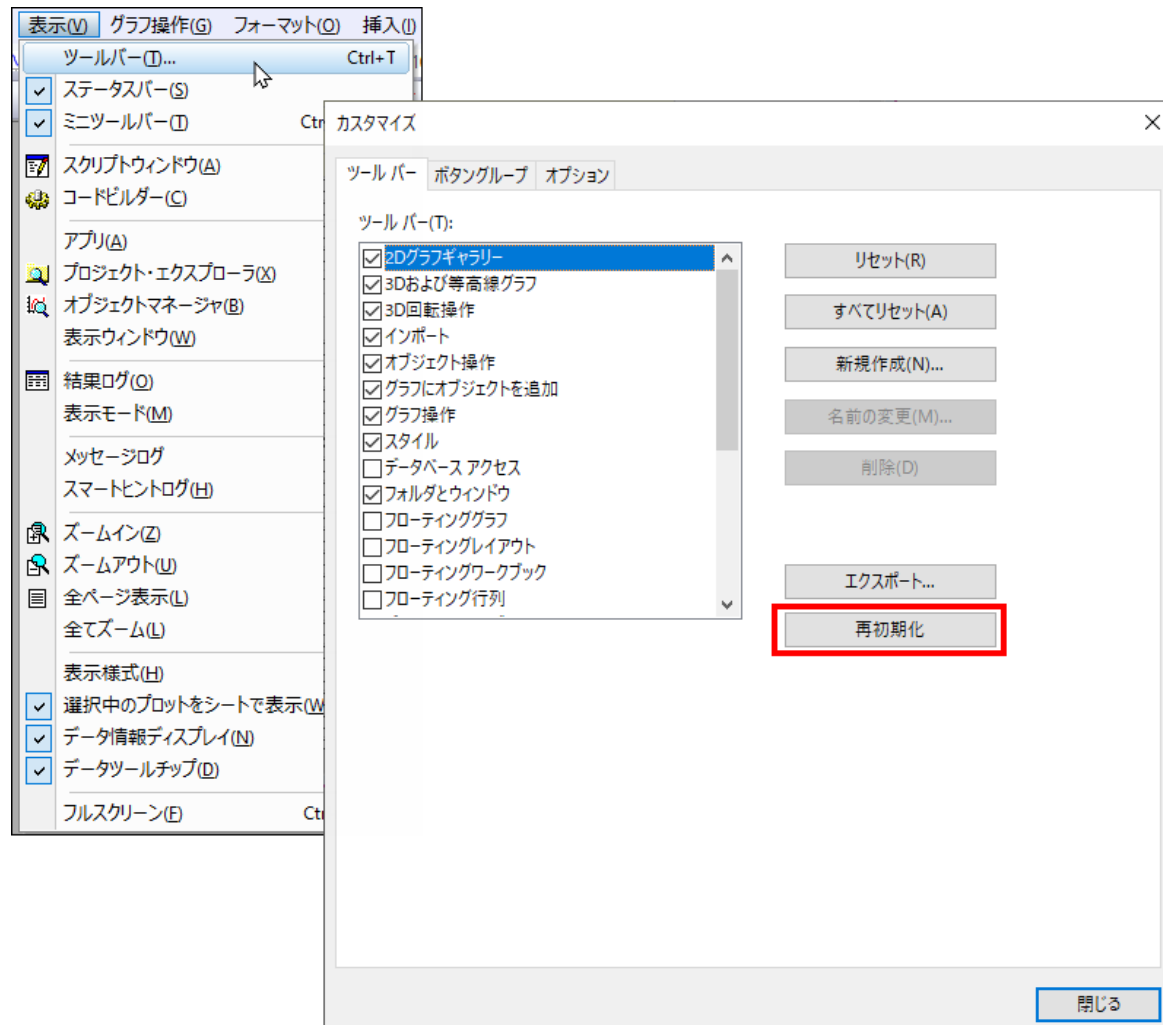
表示(V) グラフ操作(G) フォーマット(O) 挿入(I)

ツールバー(T)... Ctrl+T
ステータスバー(S)
ミニツールバー(T) Ctr
スクリプトウィンドウ(A)
コードビルダー(C)
アプリ(A)
プロジェクト・エクスプローラ(X)
オブジェクトマネージャ(B)
表示ウィンドウ(W)
結果ログ(O)
表示モード(M)
メッセージログ
スマートヒントログ(H)
ズームイン(Z)
ズームアウト(U)
全ページ表示(L)
全てズーム(L)
表示様式(H)
選択中のプロットをシートで表示(W
データ情報ディスプレイ(N)
データツールチップ(D)
フルスクリーン(F) Ctr

カスタマイズ

ツール バー | ボタングループ | オプション

ツール バー(T):
2Dグラフギャラリー
3Dおよび等高線グラフ
3D回転操作
インポート
オブジェクト操作
グラフにオブジェクトを追加
グラフ操作
スタイル
データベース アクセス
フォルダとウィンドウ
フローティンググラフ
フローティングレイアウト
フローティングワークブック
フローティング行列

リセット(R)
すべてリセット(A)
新規作成(N)...
名前の変更(M)...
削除(D)
エクスポート...
再初期化

閉じる